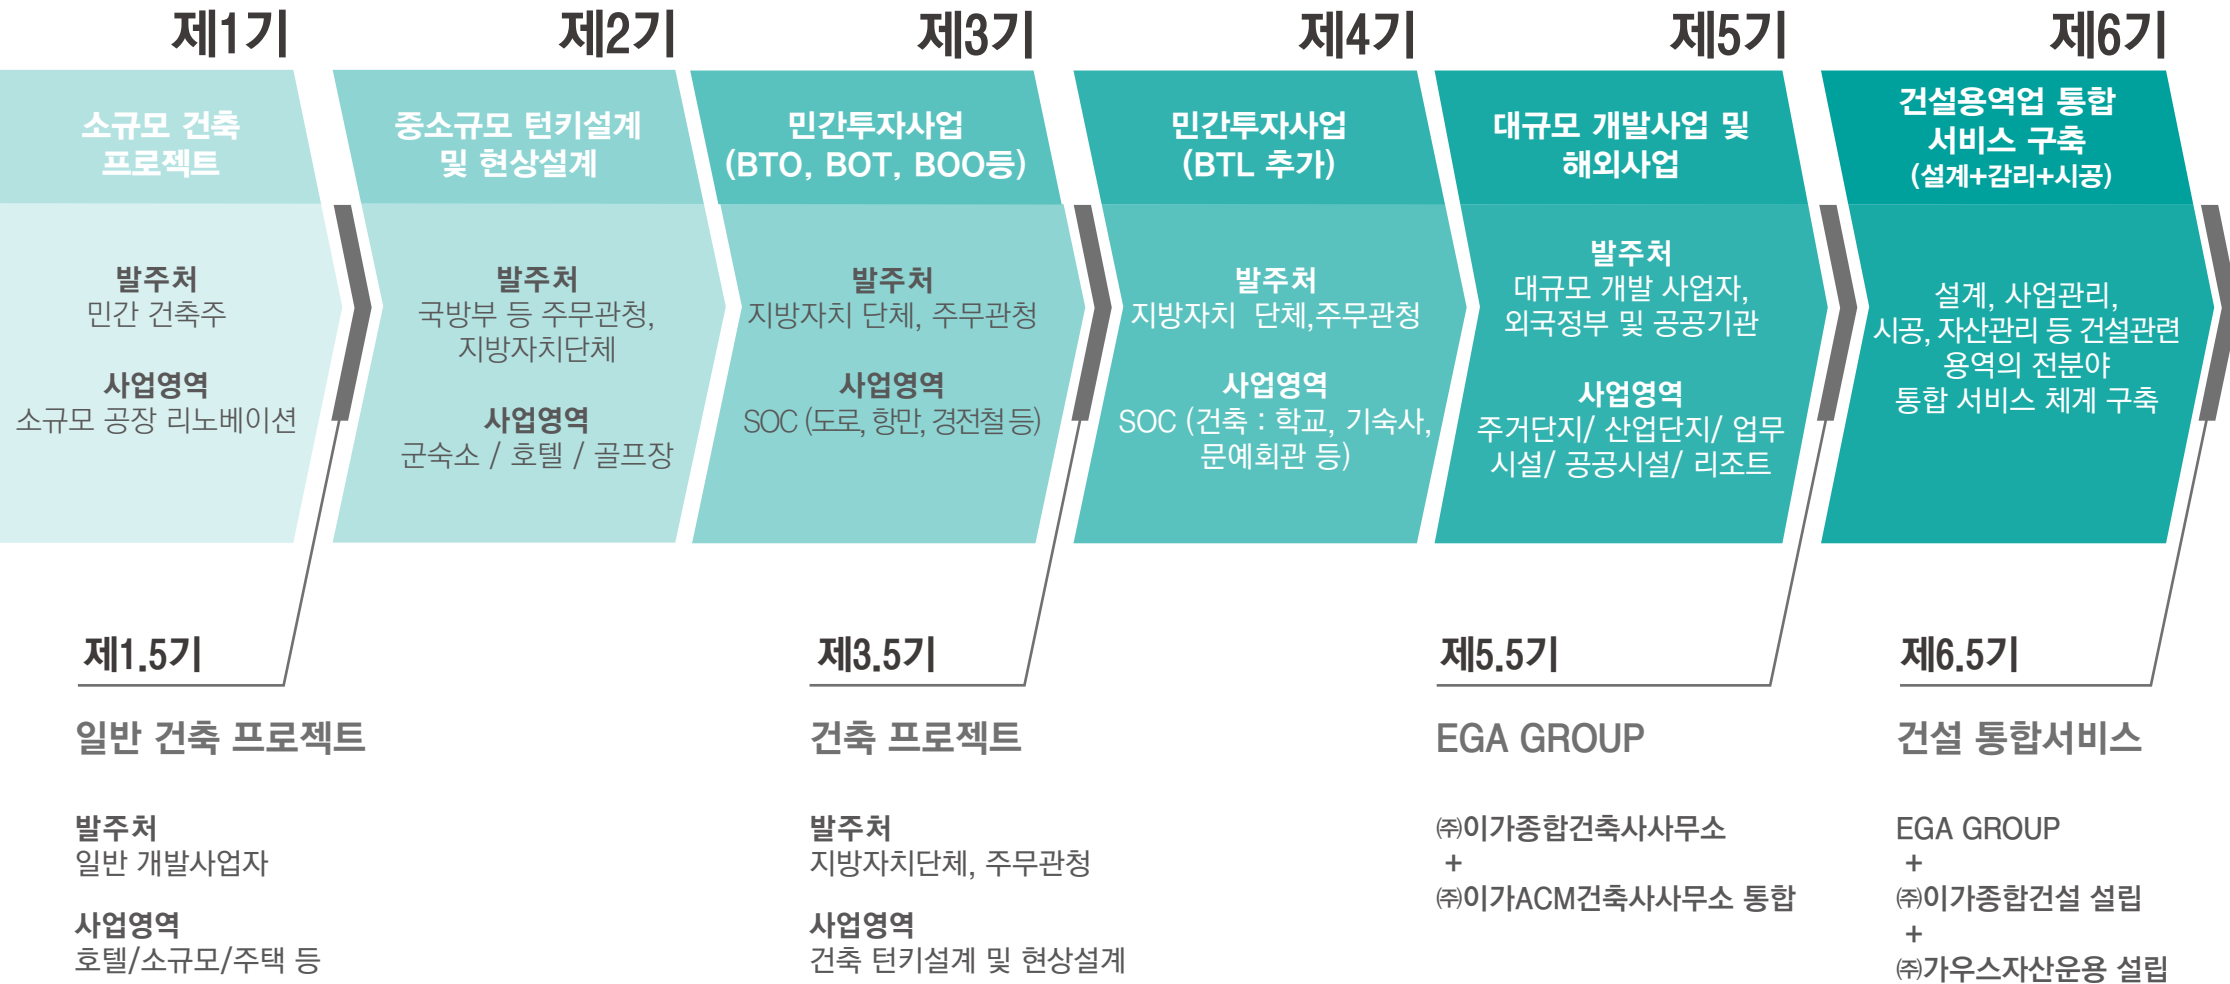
제1기

소규모 건축 프로젝트

발주처
민간 건축주

사업영역
소규모 공장 리노베이션

제2기

중소규모 턴키설계 및 현상설계

발주처
국방부 등 주무관청, 지방자치단체

사업영역
군숙소 / 호텔 / 골프장

제3기

민간투자사업 (BTO, BOT, BOO등)

발주처
지방자치 단체, 주무관청

사업영역
SOC (도로, 항만, 경전철 등)

제4기

민간투자사업 (BTL 추가)

발주처
지방자치 단체,주무관청

사업영역
SOC (건축 : 학교, 기숙사, 문예회관 등)

제5기

대규모 개발사업 및 해외사업

발주처
대규모 개발 사업자, 외국정부 및 공공기관

사업영역
주거단지/ 산업단지/ 업무시설/ 공공시설/ 리조트

제6기

건설용역업 통합 서비스 구축 (설계+감리+시공)

설계, 사업관리, 시공, 자산관리 등 건설관련 용역의 전문분야 통합 서비스 체계 구축

제1.5기

일반 건축 프로젝트

발주처
일반 개발사업자

사업영역
호텔/소규모/주택 등

제3.5기

건축 프로젝트

발주처
지방자치단체, 주무관청

사업영역
건축 턴키설계 및 현상설계

제5.5기

EGA GROUP

㈜이가종합건축사사무소
+
㈜이가ACM건축사사무소 통합

제6.5기

건설 통합서비스

EGA GROUP
+
㈜이가종합건설 설립
+
㈜가우스자산운용 설립